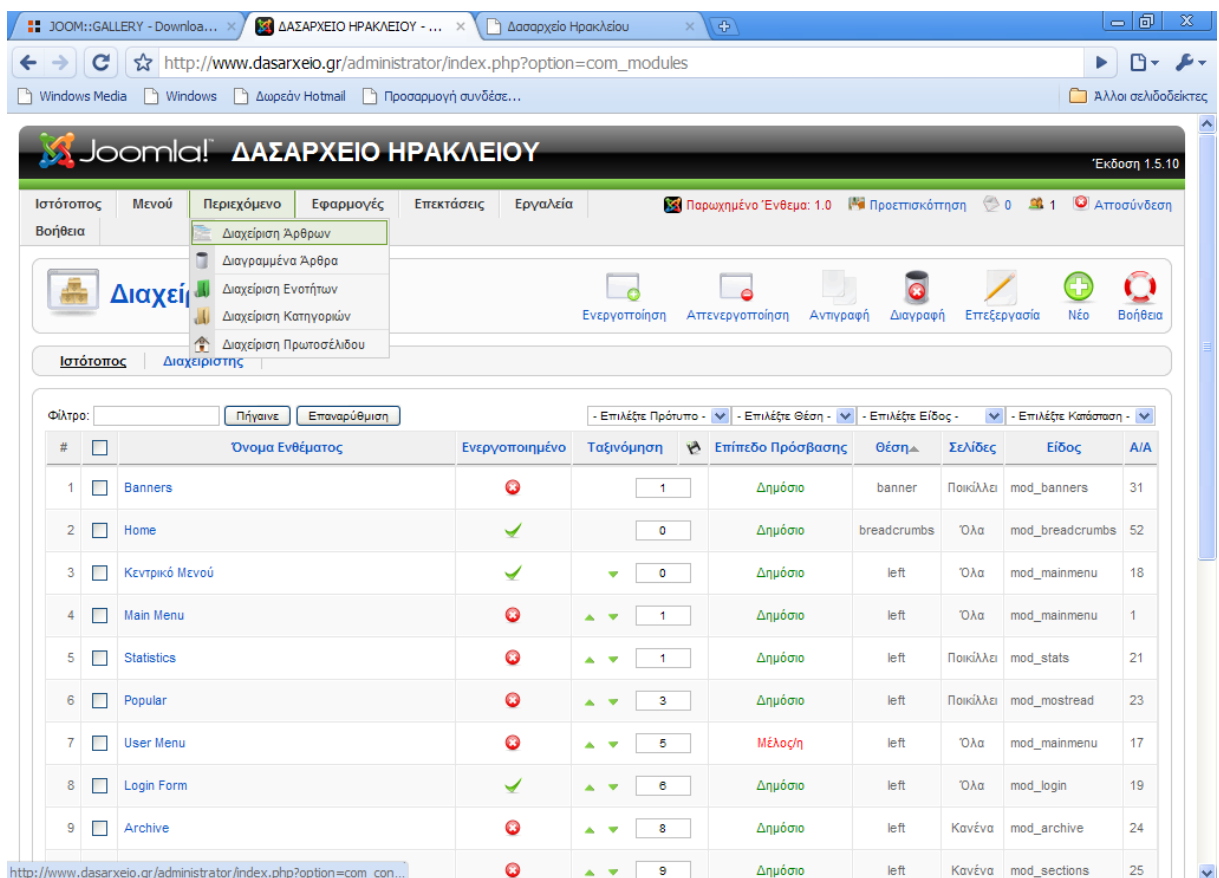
JOOM::GALLERY - Downloa... × ΔΑΣΑΡΧΕΙΟ ΗΡΑΚΛΕΙΟΥ - ... × Δασαρχείο Ηρακλείου ×

http://www.dasarxeio.gr/administrator/index.php?option=com_modules

Windows Media | Windows | Δωρεάν Hotmail | Προσαρμογή συνδέσε... | Άλλοι σελιδοδείκτες

Joomla! ΔΑΣΑΡΧΕΙΟ ΗΡΑΚΛΕΙΟΥ

Έκδοση 1.5.10

Ιστότοπος | Μενού | Περιεχόμενο | Εφαρμογές | Επεκτάσεις | Εργαλεία | Βοήθεια

Παρωχημένο Ένθεμα: 1.0 | Προεπισκόπηση | 0 | 1 | Αποσύνδεση

Διαχείριση Άρθρων
Διαγραμμένα Άρθρα
Διαχείριση Ενοτήτων
Διαχείριση Κατηγοριών
Διαχείριση Πρωτοσέλιδου

Διαχεί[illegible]

Ενεργοποίηση | Απενεργοποίηση | Αντιγραφή | Διαγραφή | Επεξεργασία | Νέο | Βοήθεια

Ιστότοπος | Διαχειριστής

Φίλτρο: Πήγαινε | Επαναρύθμιση

- Επιλέξτε Πρότυπο - | - Επιλέξτε Θέση - | - Επιλέξτε Είδος - | - Επιλέξτε Κατάσταση -

| # | | Όνομα Ενθέματος | Ενεργοποιημένο | Ταξινόμηση | | Επίπεδο Πρόσβασης | Θέση | Σελίδες | Είδος | Α/Α |
|---|---|---|---|---|---|---|---|---|---|---|
| 1 | | Banners | | 1 | | Δημόσιο | banner | Ποικίλλει | mod_banners | 31 |
| 2 | | Home | | 0 | | Δημόσιο | breadcrumbs | Όλα | mod_breadcrumbs | 52 |
| 3 | | Κεντρικό Μενού | | 0 | | Δημόσιο | left | Όλα | mod_mainmenu | 18 |
| 4 | | Main Menu | | 1 | | Δημόσιο | left | Όλα | mod_mainmenu | 1 |
| 5 | | Statistics | | 1 | | Δημόσιο | left | Ποικίλλει | mod_stats | 21 |
| 6 | | Popular | | 3 | | Δημόσιο | left | Ποικίλλει | mod_mostread | 23 |
| 7 | | User Menu | | 5 | | Μέλος/η | left | Όλα | mod_mainmenu | 17 |
| 8 | | Login Form | | 6 | | Δημόσιο | left | Όλα | mod_login | 19 |
| 9 | | Archive | | 8 | | Δημόσιο | left | Κανένα | mod_archive | 24 |
| | | | | 9 | | Δημόσιο | left | Κανένα | mod_sections | 25 |

http://www.dasarxeio.gr/administrator/index.php?option=com_con...